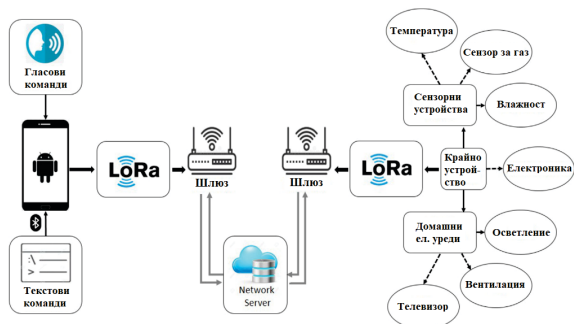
Гласови команди

Текстови команди

LoRa

Шлюз

Network Server

Шлюз

LoRa

Температура

Сензор за газ

Сензорни устройства

Влажност

Крайно устройство

Електроника

Домашни ел. уреди

Осветление

Вентилация

Телевизор